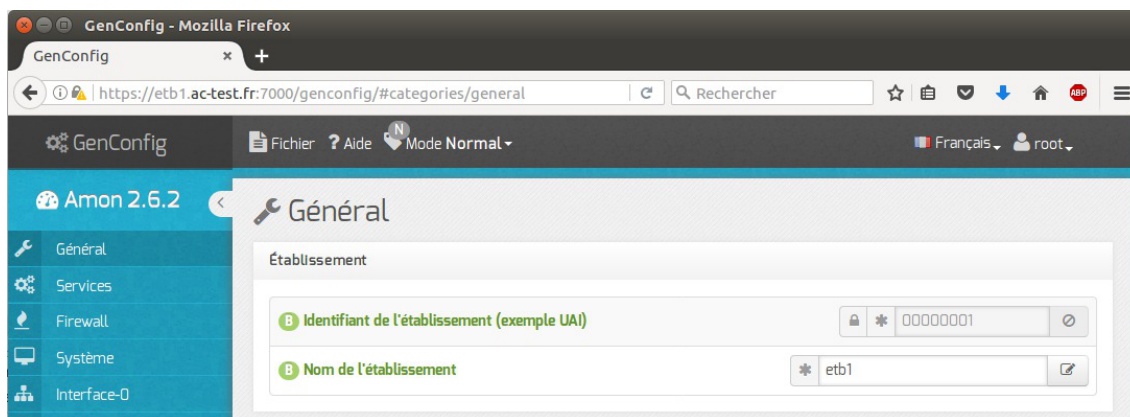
GenConfig - Mozilla Firefox

GenConfig ×

https://etb1.ac-test.fr:7000/genconfig/#categories/general

Rechercher

ABP

GenConfig

Fichier ? Aide N Mode Normal

Français root

Amon 2.6.2

Général

Services

Firewall

Système

Interface-0

Général

Établissement

B Identifiant de l'établissement (exemple UAI)

00000001

B Nom de l'établissement

etb1